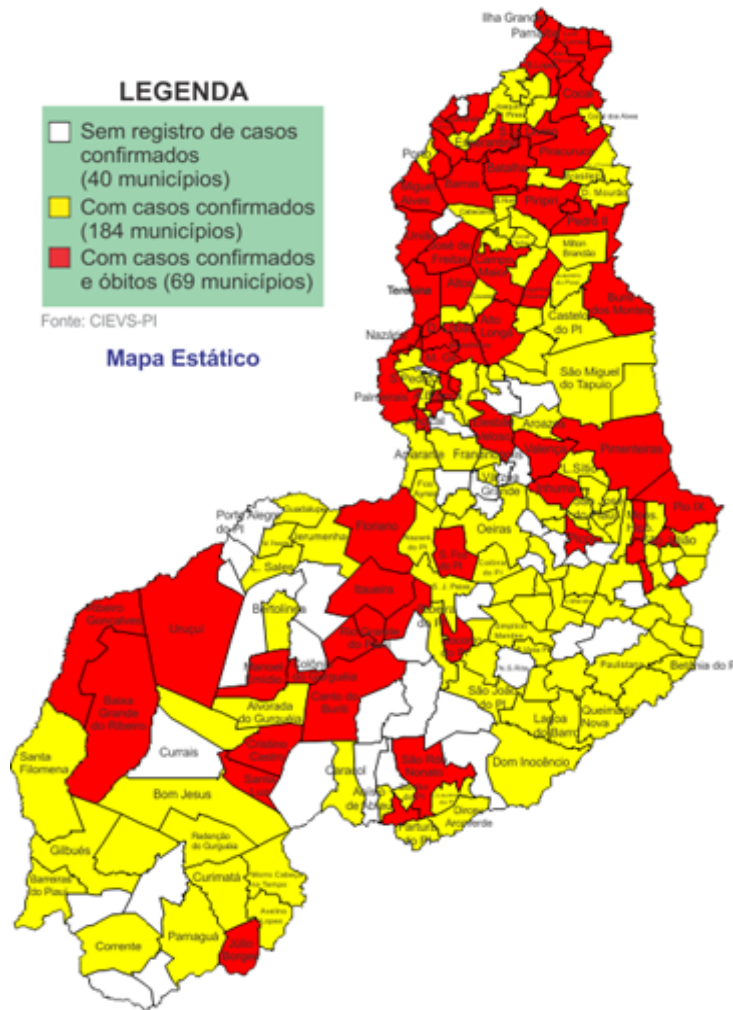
LEGENDA

Sem registro de casos confirmados (40 municípios)

Com casos confirmados (184 municípios)

Com casos confirmados e óbitos (69 municípios)

Fonte: CIEVS-PI

Mapa Estático

Ilha Grande
Parnaíba
Cocal
Piracuruca
Piripiri
Pedro II
Milton Brandão
Buriti dos Montes
Castelo do PI
São Miguel do Tapuio
Porto
Miguel Alves
União
José de Freitas
Campo Maior
Altos
Teresina
Nazária
Monsenhor Gil
Palmeirinha
Amarante
Francinópolis
Valença
Aroazes
Pimenteiras
Várzea Grande
Oeiras
Pio IX
Porto Alegre do PI
Guadalupe
Jerumenha
Floriano
L. Sales
Bertolínea
Itaueira
Ribeiro Gonçalves
Uruçuí
Manoel Emídio
Colônia do Gurguéia
Canto do Buriti
Baixa Grande do Ribeiro
Alvorada do Gurguéia
Currais
Cristino Castro
Santa Luz
Santa Filomena
Bom Jesus
Caracol
São Raimundo Nonato
Redenção do Gurguéia
Gilbués
Barreiras do Piauí
Curimatá
Morro Cabeça no Tempo
Avelino Lopes
Corrente
Parnaguá
Júlio Borges
Paulistana
Betânia do PI
São João do PI
Queimada Nova
Lagoa do Barro
Dom Inocêncio
Anísio de Abreu
Dirceu Arcoverde
Fartura do PI
Simões
Oeiras
L. Sítio
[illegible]